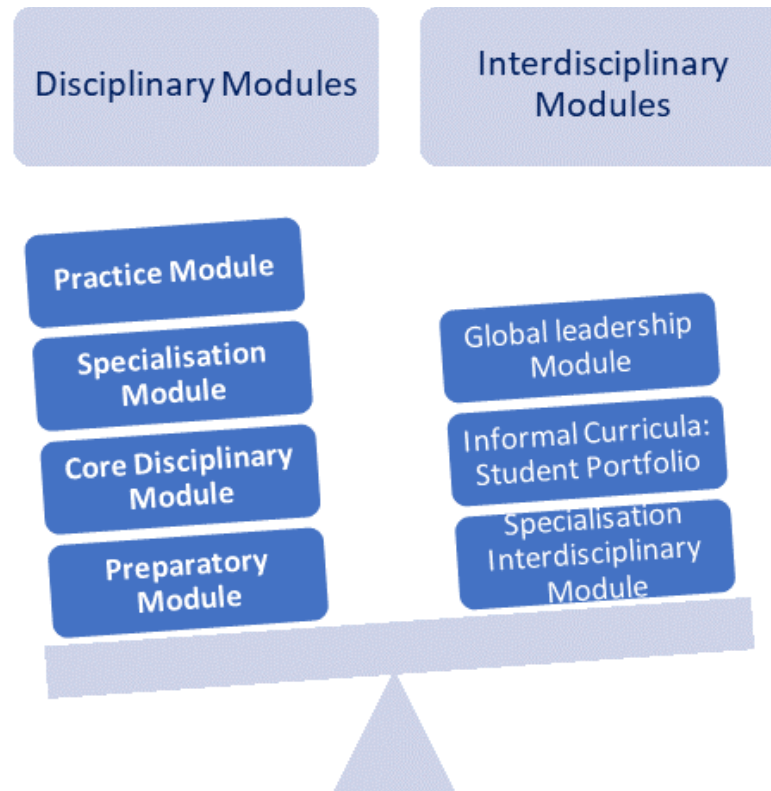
Disciplinary Modules

Interdisciplinary Modules

Practice Module

Specialisation Module

Core Disciplinary Module

Preparatory Module

Global leadership Module

Informal Curricula: Student Portfolio

Specialisation Interdisciplinary Module